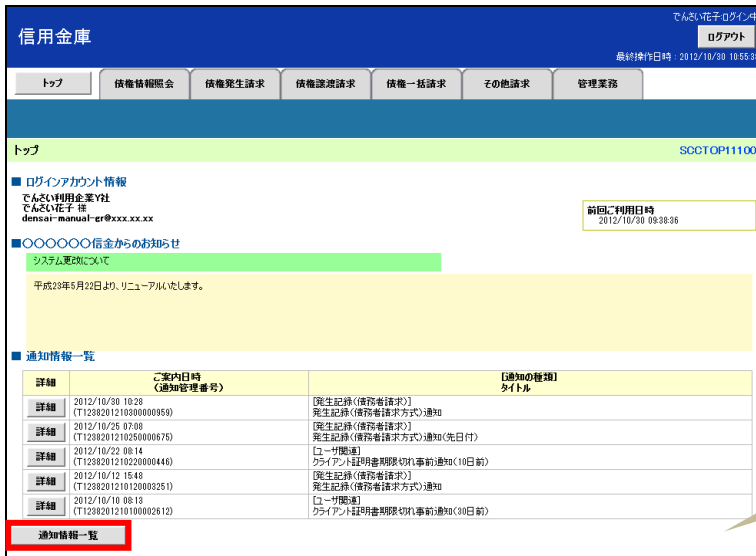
信用金庫

でんさい花子:ログイン中
ログアウト
最終操作日時：2012/10/30 10:55:3

トップ | 債権情報照会 | 債権発生請求 | 債権譲渡請求 | 債権一括請求 | その他請求 | 管理業務

トップ
SCCTOP11100

■ ログインアカウント情報
でんさい利用企業X社
でんさい花子 様
densai-manual-er@xxx.xx.xx

前回ご利用日時
2012/10/30 09:38:36

■○○○○○○信金からのお知らせ
システム更改について

平成23年5月22日より、リニューアルいたします。

■ 通知情報一覧

| 詳細 | ご案内日時（通知管理番号） | 【通知の種類】タイトル |
|---|---|---|
| 詳細 | 2012/10/30 10:28 (T1238201210300000959) | [発生記録(債務者請求)] 発生記録(債務者請求方式)通知 |
| 詳細 | 2012/10/25 07:08 (T1238201210250000675) | [発生記録(債務者請求)] 発生記録(債務者請求方式)通知(先日付) |
| 詳細 | 2012/10/22 08:14 (T1238201210220000446) | [ユーザ関連] クライアント証明書期限切れ事前通知(10日前) |
| 詳細 | 2012/10/12 15:48 (T1238201210120003251) | [発生記録(債務者請求)] 発生記録(債務者請求方式)通知 |
| 詳細 | 2012/10/10 08:13 (T1238201210100002612) | [ユーザ関連] クライアント証明書期限切れ事前通知(30日前) |

通知情報一覧